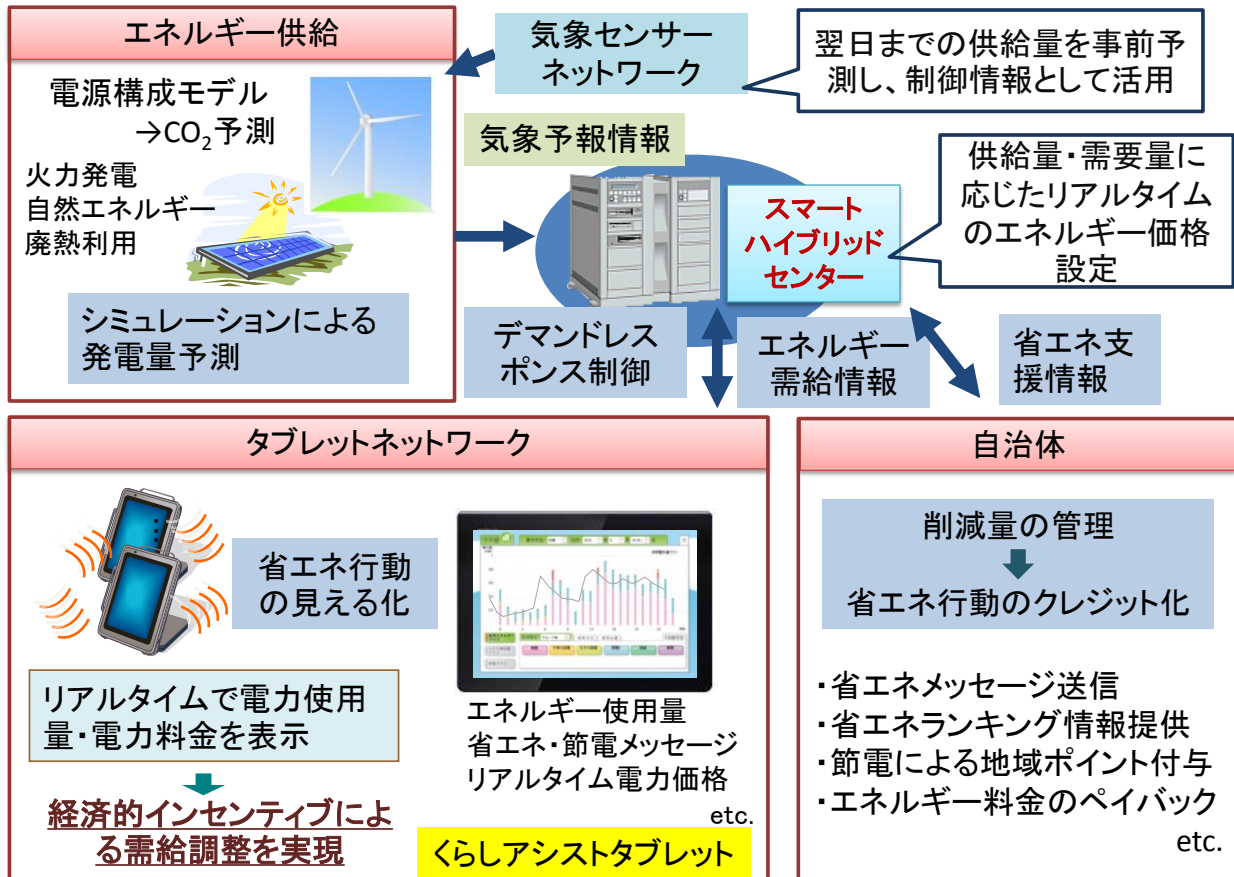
エネルギー供給

電源構成モデル
→$CO_2$予測

火力発電
自然エネルギー
廃熱利用

シミュレーションによる発電量予測

気象センサーネットワーク

翌日までの供給量を事前予測し、制御情報として活用

気象予報情報

供給量・需要量に応じたリアルタイムのエネルギー価格設定

スマートハイブリッドセンター

デマンドレスポンス制御

エネルギー需給情報

省エネ支援情報

タブレットネットワーク

省エネ行動の見える化

リアルタイムで電力使用量・電力料金を表示

経済的インセンティブによる需給調整を実現

エネルギー使用量
省エネ・節電メッセージ
リアルタイム電力価格
etc.

くらしアシストタブレット

自治体

削減量の管理
省エネ行動のクレジット化

・省エネメッセージ送信
・省エネランキング情報提供
・節電による地域ポイント付与
・エネルギー料金のペイバック
etc.